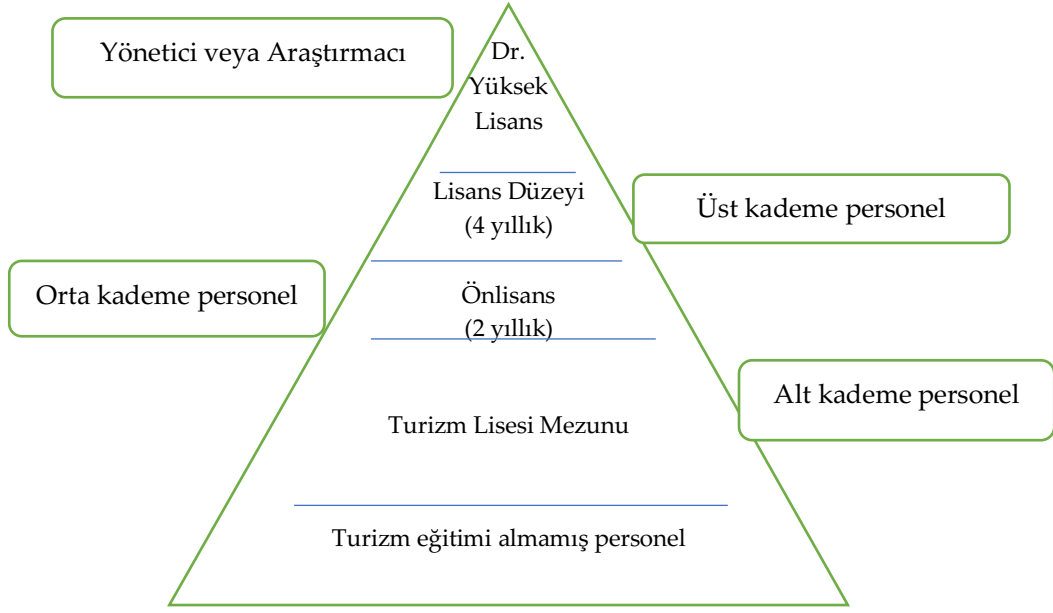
Yönetici veya Araştırmacı

Dr.
Yüksek
Lisans

Lisans Düzeyi
(4 yıllık)

Üst kademe personel

Orta kademe personel

Önlisans
(2 yıllık)

Alt kademe personel

Turizm Lisesi Mezunu

Turizm eğitimi almamış personel